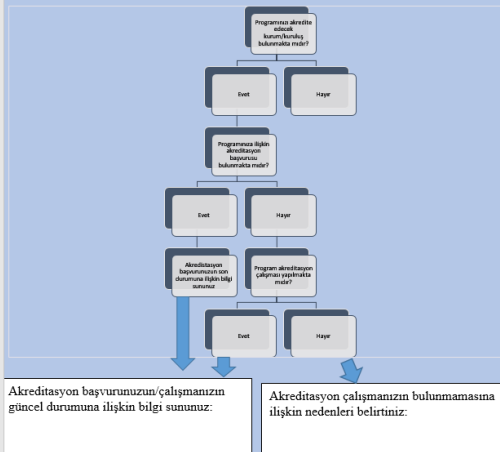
Programınızı akredite edecek kurum/kuruluş bulunmakta mıdır?

Evet

Hayır

Programınıza ilişkin akreditasyon başvurusu bulunmakta mıdır?

Evet

Hayır

Akreditasyon başvurunuzun son durumuna ilişkin bilgi sununuz

Program akreditasyon çalışması yapılmakta mıdır?

Evet

Hayır

Akreditasyon başvurunuzun/çalışmanızın güncel durumuna ilişkin bilgi sununuz:

Akreditasyon çalışmanızın bulunmamasına ilişkin nedenleri belirtiniz: